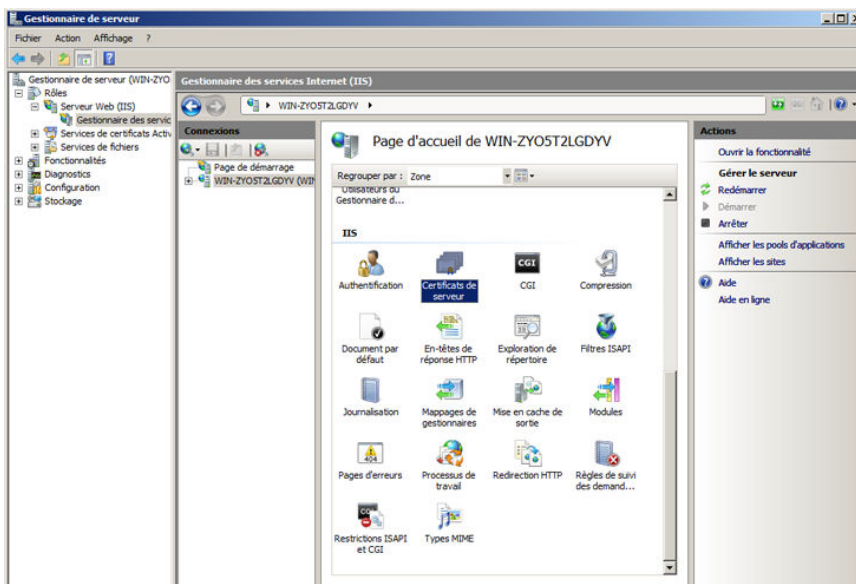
Gestionnaire de serveur

Fichier Action Affichage ?

Gestionnaire de serveur (WIN-ZYO
Rôles
Serveur Web (IIS)
Gestionnaire des servic
Services de certificats Activ
Services de fichiers
Fonctionnalités
Diagnostics
Configuration
Stockage

Gestionnaire des services Internet (IIS)

WIN-ZYO5T2LGDYV ▸

Connexions

Page de démarrage
WIN-ZYO5T2LGDYV (WIN

Page d'accueil de WIN-ZYO5T2LGDYV

Regrouper par : Zone

Utilisateurs du Gestionnaire d...

IIS

Authentification
Certificats de serveur
CGI
Compression
Document par défaut
En-têtes de réponse HTTP
Exploration de répertoire
Filtres ISAPI
Journalisation
Mappages de gestionnaires
Mise en cache de sortie
Modules
Pages d'erreurs
Processus de travail
Redirection HTTP
Règles de suivi des demand...
Restrictions ISAPI et CGI
Types MIME

Actions

Ouvrir la fonctionnalité

Gérer le serveur
Redémarrer
Démarrer
Arrêter

Afficher les pools d'applications
Afficher les sites

Aide
Aide en ligne